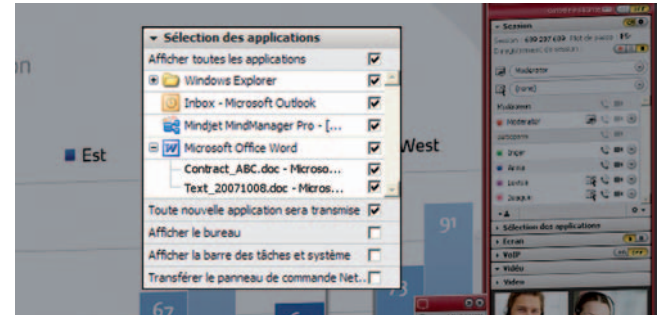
an

Est

West

91

67

73

▾ Sélection des applications
Afficher toutes les applications
Windows Explorer
Inbox - Microsoft Outlook
Mindjet MindManager Pro - [...
Microsoft Office Word
Contract_ABC.doc - Microso...
Text_20071008.doc - Micros...
Toute nouvelle application sera transmise
Afficher le bureau
Afficher la barre des tâches et système
Transférer le panneau de commande Net...

▾ Session
Session : 639 297 659 Mot de passe : 15
Enregistrement
Modérateur
Modérateur
Inger
Anna
Louise
Joaquie
▸ Sélection des applications
▸ Écran
▸ VoIP
▸ Vidéo
▸ Vidéo